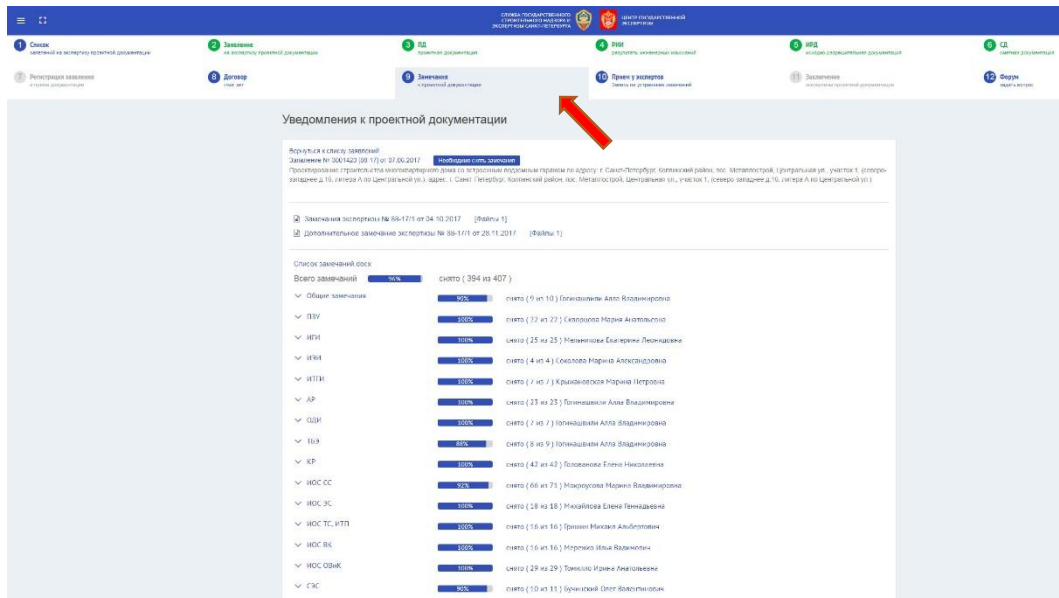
СЛУЖБА ГОСУДАРСТВЕННОГО СТРОИТЕЛЬНОГО НАДЗОРА И ЭКСПЕРТИЗЫ САНКТ-ПЕТЕРБУРГА
ЦЕНТР ГОСУДАРСТВЕННОЙ ЭКСПЕРТИЗЫ

1 Список
заявлений на экспертизу проектной документации
2 Заявление
на экспертизу проектной документации
3 ПД
проектная документация
4 РИИ
результаты инженерных изысканий
5 ИРД
исходно-разрешительная документация
6 СД
сметная документация
7 Регистрация заявления
и приема документации
8 Договор
счет акт
9 Замечания
к проектной документации
10 Прием у экспертов
Запись на устранение замечаний
11 Заключение
экспертизы проектной документации
12 Форум
задать вопрос

Уведомления к проектной документации

Вернуться к списку заявлений
Заявление № 3001423 (88-17) от 07.06.2017 Необходимо снять замечания
Проектирование строительства многоквартирного дома со встроенным подземным гаражом по адресу: г. Санкт-Петербург, Колпинский район, пос. Металлострой, Центральная ул., участок 1, (северо-западнее д.10, литера А по Центральной ул.) адрес: г. Санкт-Петербург, Колпинский район, пос. Металлострой, Центральная ул., участок 1, (северо-западнее д.10, литера А по Центральной ул.)

Замечания экспертизы № 88-17/1 от 04.10.2017 [Файлы 1]
Дополнительное замечание экспертизы № 88-17/1 от 28.11.2017 [Файлы 1]

Список замечаний docx
Всего замечаний 96% снято ( 394 из 407 )
Общие замечания 90% снято ( 9 из 10 ) Гогинашвили Алла Владимировна
ПЗУ 100% снято ( 22 из 22 ) Скворцова Мария Анатольевна
ИГИ 100% снято ( 25 из 25 ) Мельникова Екатерина Леонидовна
ИЭИ 100% снято ( 4 из 4 ) Соколова Марина Александровна
ИГГИ 100% снято ( 7 из 7 ) Крыжановская Марина Петровна
АР 100% снято ( 23 из 23 ) Гогинашвили Алла Владимировна
ОДИ 100% снято ( 7 из 7 ) Гогинашвили Алла Владимировна
ТБЭ 88% снято ( 8 из 9 ) Гогинашвили Алла Владимировна
КР 100% снято ( 42 из 42 ) Голованова Елена Николаевна
ИОС СС 92% снято ( 66 из 71 ) Макроусова Марина Владимировна
ИОС ЭС 100% снято ( 18 из 18 ) Михайлова Елена Геннадьевна
ИОС ТС, ИТП 100% снято ( 16 из 16 ) Гришин Михаил Альбертович
ИОС ВК 100% снято ( 16 из 16 ) Мережко Илья Вадимович
ИОС ОВиК 100% снято ( 29 из 29 ) Томилко Ирина Анатольевна
ГЭС 90% снято ( 10 из 11 ) Бучинский Олег Валентинович